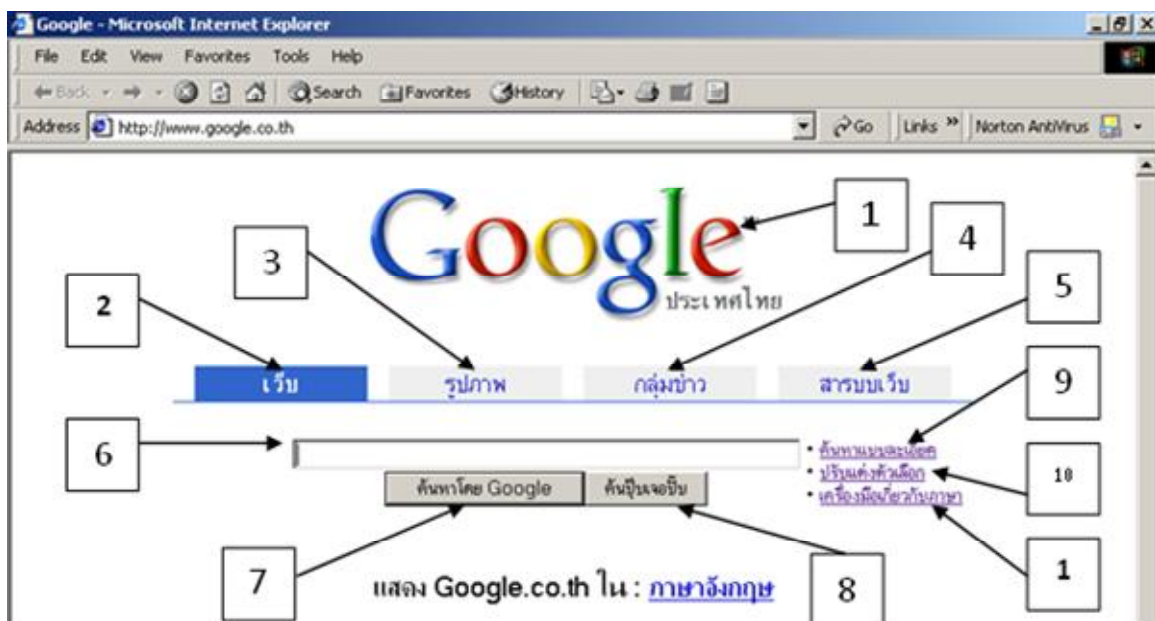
Google - Microsoft Internet Explorer

File Edit View Favorites Tools Help

Back Search Favorites History

Address http://www.google.co.th

Go Links Norton AntiVirus

Google
ประเทศไทย

1

2

3

4

5

เว็บ รูปภาพ กลุ่มข่าว สารบบเว็บ

9

6

• ค้นหาแบบละเอียด
• ปรับแต่งตัวเลือก
• เครื่องมือเกี่ยวกับภาษา

10

ค้นหาโดย Google ดีใจจะกด

7

8

1

แสดง Google.co.th ใน : ภาษาอังกฤษ